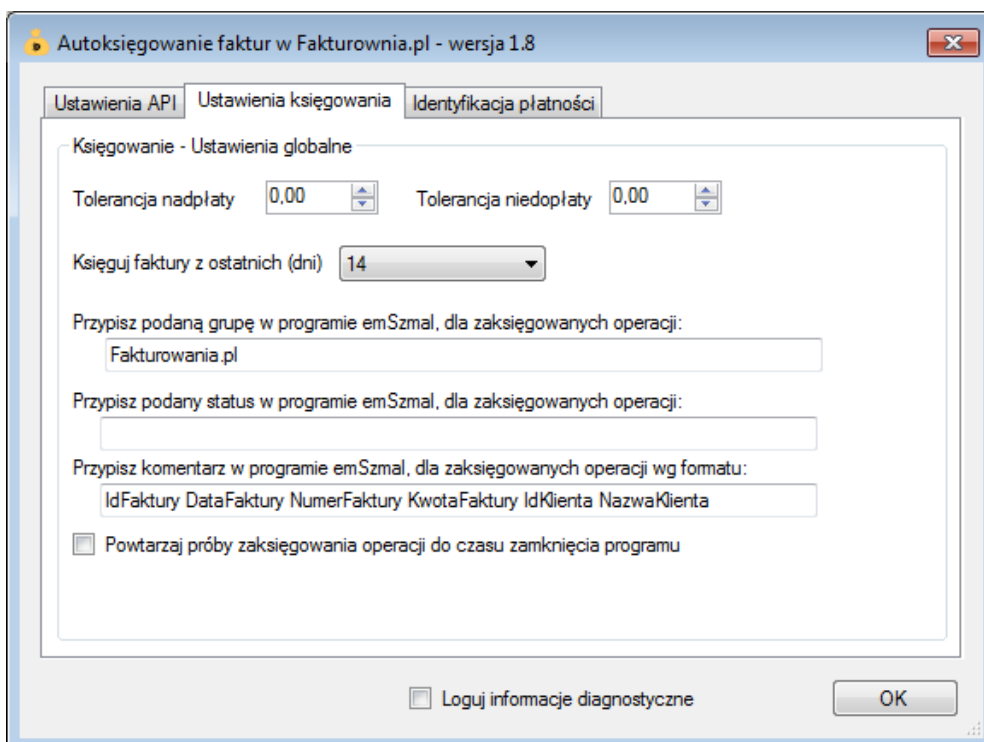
Autoksięgowanie faktur w Fakturownia.pl - wersja 1.8

Ustawienia API | Ustawienia księgowania | Identyfikacja płatności

Księgowanie - Ustawienia globalne

Tolerancja nadpłaty 0,00

Tolerancja niedopłaty 0,00

Księguj faktury z ostatnich (dni) 14

Przypisz podaną grupę w programie emSzmal, dla zaksięgowanych operacji:

Fakturowania.pl

Przypisz podany status w programie emSzmal, dla zaksięgowanych operacji:

Przypisz komentarz w programie emSzmal, dla zaksięgowanych operacji wg formatu:

IdFaktury DataFaktury NumerFaktury KwotaFaktury IdKlienta NazwaKlienta

Powtarzaj próby zaksięgowania operacji do czasu zamknięcia programu

Loguj informacje diagnostyczne

OK